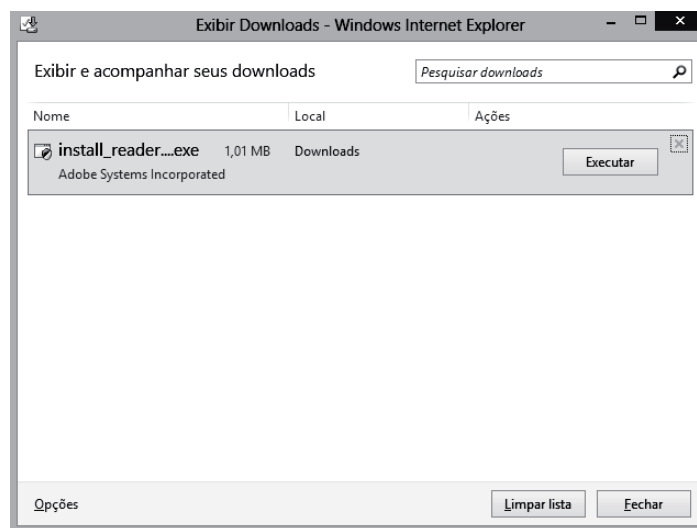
Exibir Downloads - Windows Internet Explorer

Exibir e acompanhar seus downloads

Pesquisar downloads

| Nome | Local | Ações |
|---|---|---|
| install_reader....exe 1,01 MB Adobe Systems Incorporated | Downloads | Executar |

Opções

Limpar lista

Fechar